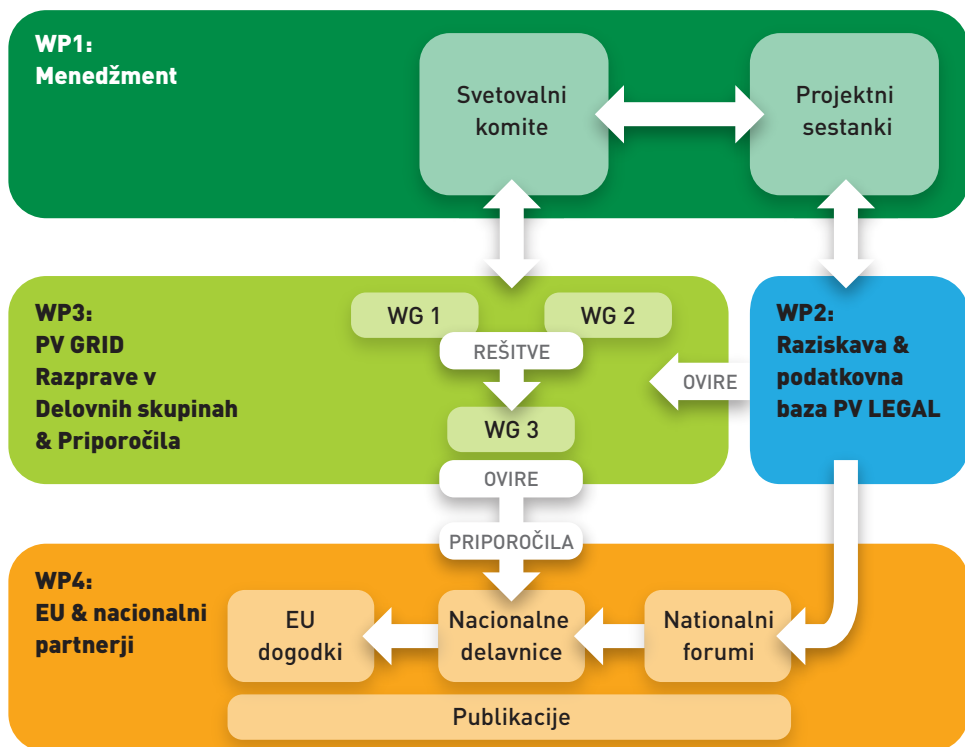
WP1:
Menedžment

Svetovalni komite

Projektni sestanki

WP3:
PV GRID
Razprave v Delovnih skupinah & Priporočila

WG 1

WG 2

REŠITVE

WG 3

OVIRE

OVIRE

WP2:
Raziskava & podatkovna baza PV LEGAL

PRIPOROČILA

WP4:
EU & nacionalni partnerji

EU dogodki

Nacionalne delavnice

Nationalni forumi

Publikacije